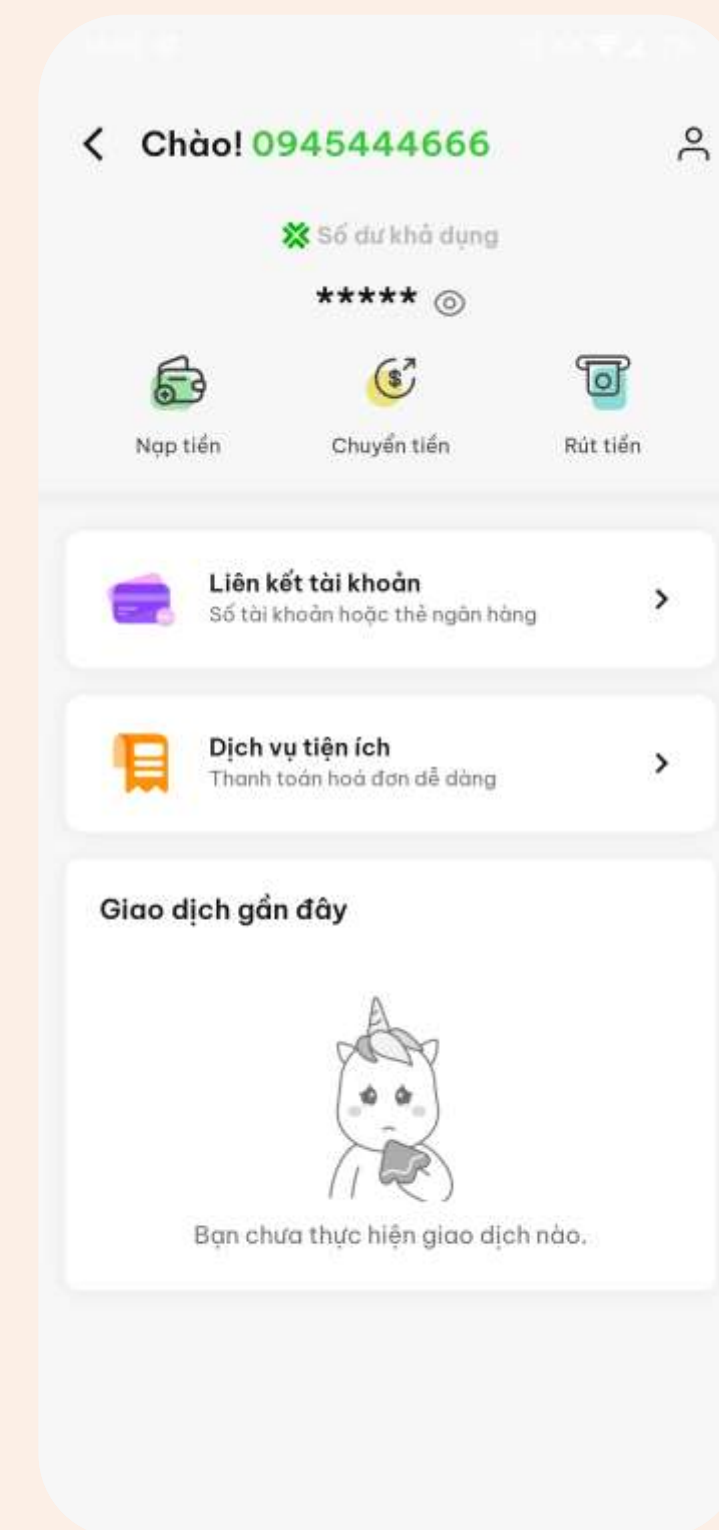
Chào! 0945444666

Số dư khả dụng

*****

Nạp tiền

Chuyển tiền

Rút tiền

Liên kết tài khoản
Số tài khoản hoặc thẻ ngân hàng

Dịch vụ tiện ích
Thanh toán hoá đơn dễ dàng

Giao dịch gần đây

Bạn chưa thực hiện giao dịch nào.